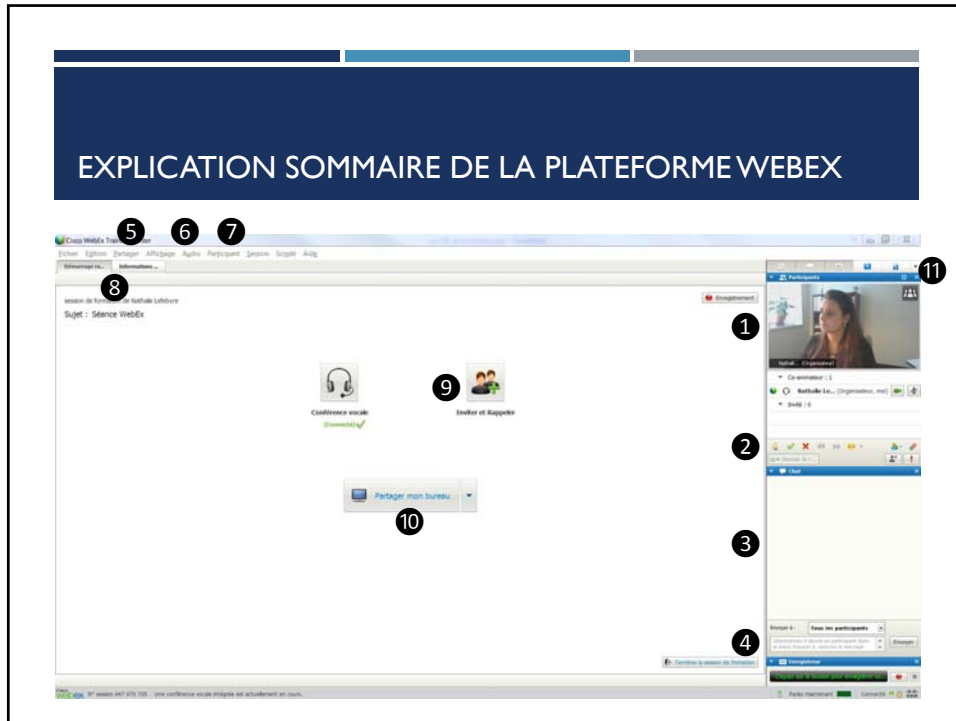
EXPLICATION SOMMAIRE DE LA PLATEFORME WEBEX

Cisco WebEx Training Center

5 6 7

Fichier Edition Partager Affichage Audio Participant Session Sondage Aide

Démarrage ra... Informations...

8

session de formation de Nathalie Lefebvre

Sujet : Séance WebEx

Enregistrement

Conférence vocale
[Connecté]

9

Inviter et Rappeler

Partager mon bureau

10

11

Participants

1

Nathalie... [Organisateur]

Co-animateur : 1
Nathalie Le... [Organisateur, moi]
Invité : 0

2

Chat

3

Envoyer à : Tous les participants

Sélectionnez d'abord un participant dans la liste Envoyer à, saisissez le message

Envoyer

4

Enregistreur

Terminer la session de formation

N° session 847 075 705 : Une conférence vocale intégrée est actuellement en cours.

Parlez maintenant Connecté